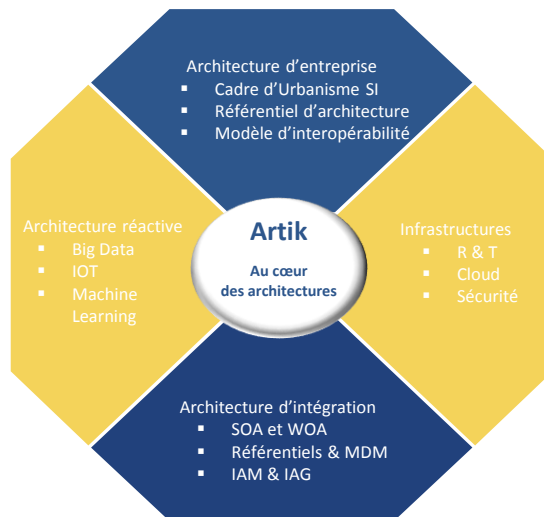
Architecture d'entreprise
▪ Cadre d'Urbanisme SI
▪ Référentiel d'architecture
▪ Modèle d'interopérabilité

Architecture réactive
▪ Big Data
▪ IOT
▪ Machine Learning

Artik

Au cœur des architectures

Infrastructures
▪ R & T
▪ Cloud
▪ Sécurité

Architecture d'intégration
▪ SOA et WOA
▪ Référentiels & MDM
▪ IAM & IAG